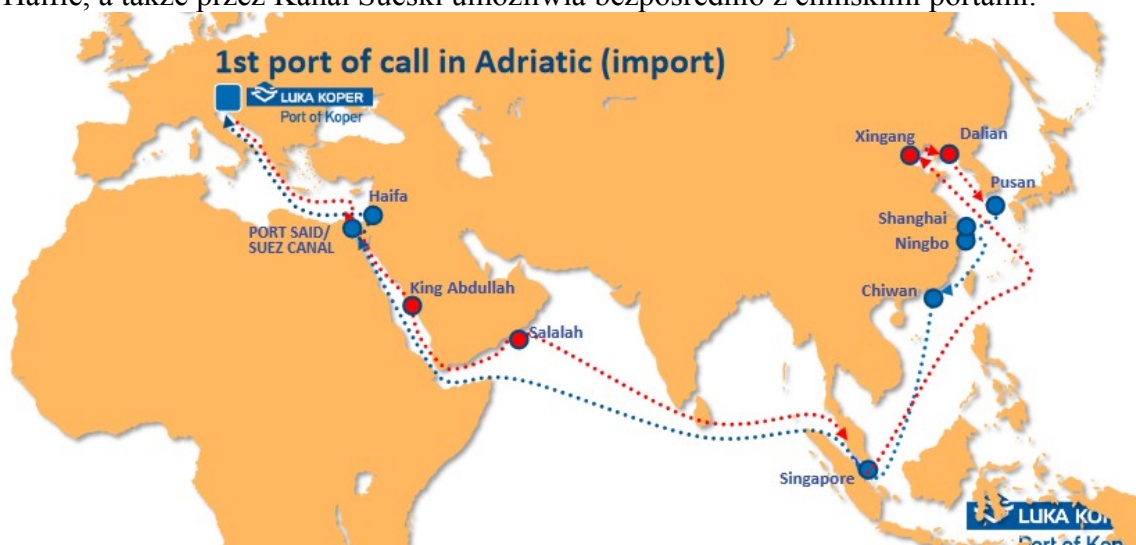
Haifie, a także przez Kanał Sueski umożliwia bezpośrednio z chińskimi portami.

1st port of call in Adriatic (import)

LUKA KOPER
Port of Koper

Haifa
PORT SAID/ SUEZ CANAL
King Abdullah
Salalah
Xingang
Dalian
Pusan
Shanghai
Ningbo
Chiwan
Singapore

LUKA KO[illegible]
Port of Kop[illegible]